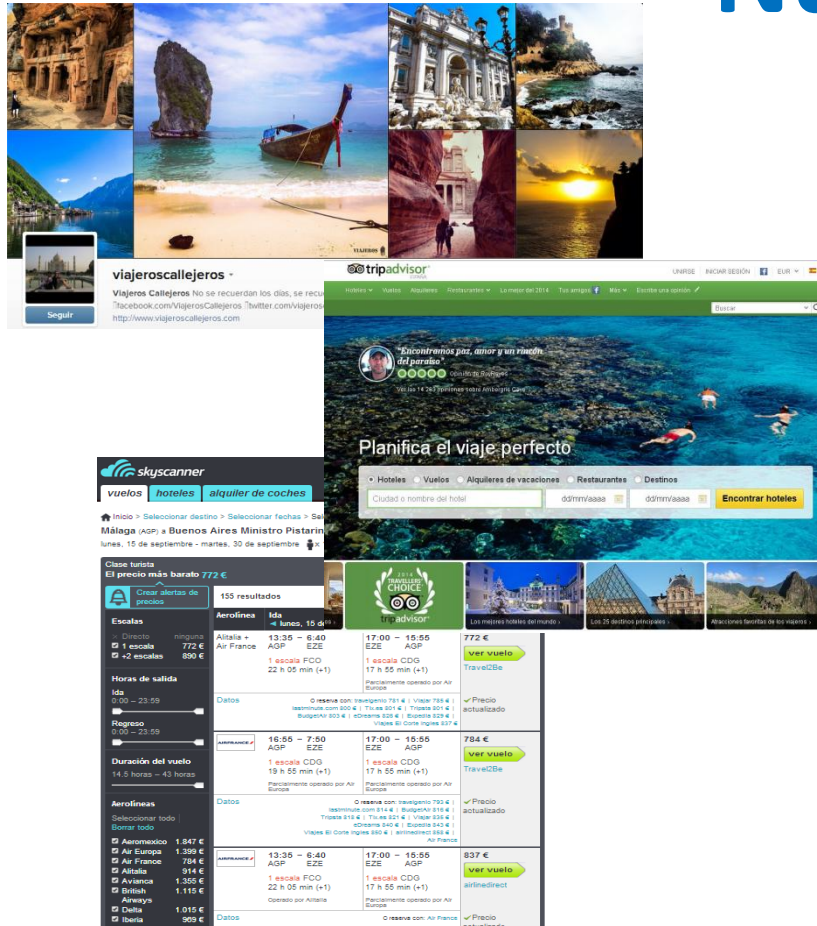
VIAJEROS

viajeroscallejeros

Viajeros Callejeros No se recuerdan los días, se recue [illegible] facebook.com/ViajerosCallejeros twitter.com/viajeros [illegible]

http://www.viajeroscallejeros.com

Seguir

tripadvisor

UNIRSE | INICIAR SESIÓN | EUR

Hoteles Vuelos Alquileres Restaurantes Lo mejor del 2014 Tus amigos Más Escribe una opinión

Buscar

"Encontramos paz, amor y un rincón del paraíso"

Planifica el viaje perfecto

Hoteles Vuelos Alquileres de vacaciones Restaurantes Destinos

Ciudad o nombre del hotel dd/mm/aaaa dd/mm/aaaa Encontrar hoteles

2014 TRAVELLERS' CHOICE tripadvisor

Los mejores hoteles del mundo

Los 25 destinos principales

Atracciones favoritas de los viajeros

skyscanner

vuelos hoteles alquiler de coches

Inicio > Seleccionar destino > Seleccionar fechas > Sel

Málaga (AGP) a Buenos Aires Ministro Pistarini

lunes, 15 de septiembre - martes, 30 de septiembre

Clase turista

El precio más barato 772 €

Crear alertas de precios

155 resultados

Escalas

Directo ninguna
1 escala 772 €
+2 escalas 890 €

Horas de salida

Ida
0:00 – 23:59

Regreso
0:00 – 23:59

Duración del vuelo
14.5 horas – 43 horas

Aerolíneas

Seleccionar todo | Borrar todo

Aeromexico 1.847 €
Air Europa 1.399 €
Air France 784 €
Alitalia 914 €
Avianca 1.355 €
British Airways 1.115 €
Delta 1.015 €
Iberia 969 €

Aerolínea | Ida lunes, 15 de

Alitalia + Air France
13:35 – 6:40 AGP EZE
1 escala FCO
22 h 05 min (+1)
17:00 – 15:55 EZE AGP
1 escala CDG
17 h 55 min (+1)
Parcialmente operado por Air Europa
772 €
ver vuelo
Travel2Be

Datos
O reserva con: travelgenio 781 € | Viajar 785 € | lastminute.com 800 € | Tio.es 801 € | Tripsta 801 € | BudgetAir 803 € | eDreams 826 € | Expedia 829 € | Viajes El Corte Inglés 837 €
Precio actualizado

AIRFRANCE
16:55 – 7:50 AGP EZE
1 escala CDG
19 h 55 min (+1)
Parcialmente operado por Air Europa
17:00 – 15:55 EZE AGP
1 escala CDG
17 h 55 min (+1)
Parcialmente operado por Air Europa
784 €
ver vuelo
Travel2Be

Datos
O reserva con: travelgenio 793 € | lastminute.com 814 € | BudgetAir 816 € | Tripsta 818 € | Tio.es 821 € | Viajar 836 € | eDreams 840 € | Expedia 843 € | Viajes El Corte Inglés 860 € | airlinedirect 893 € | Air France
Precio actualizado

AIRFRANCE
13:35 – 6:40 AGP EZE
1 escala FCO
22 h 05 min (+1)
Operado por Alitalia
17:00 – 15:55 EZE AGP
1 escala CDG
17 h 55 min (+1)
Parcialmente operado por Air Europa
837 €
ver vuelo
airlinedirect

Datos
O reserva con: Air France
Precio actualizado